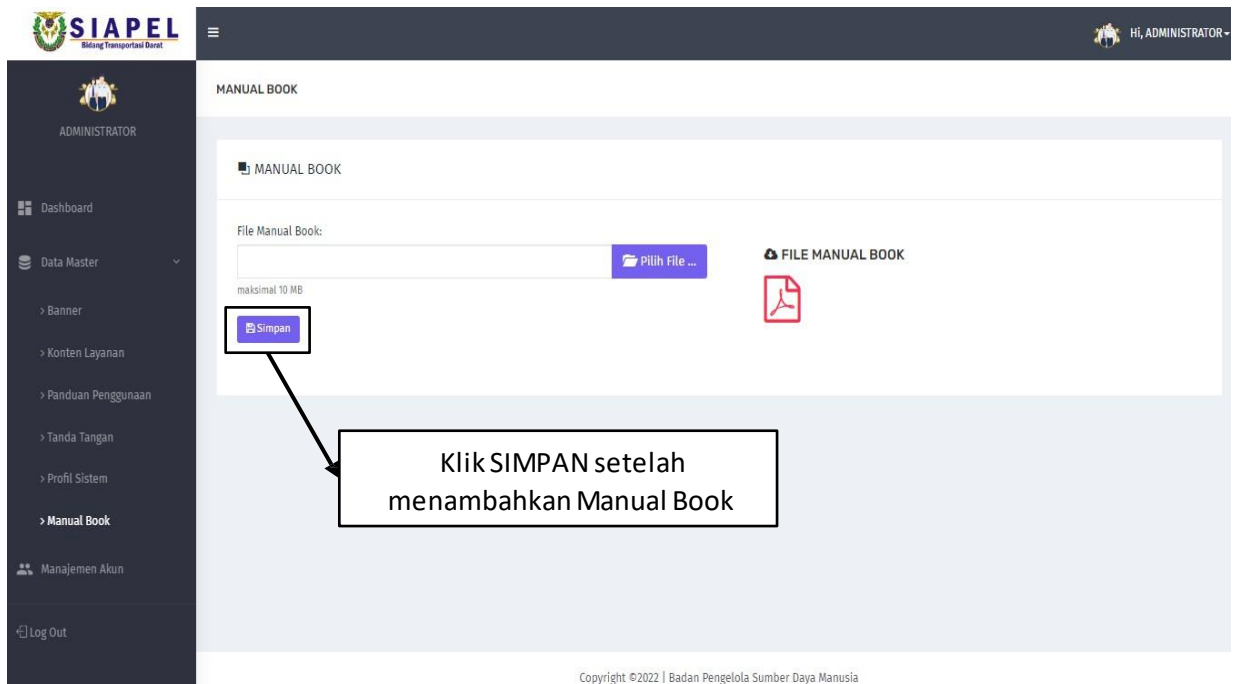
SIAPEL
Bidang Transportasi Darat

Hi, ADMINISTRATOR

ADMINISTRATOR

Dashboard
Data Master
> Banner
> Konten Layanan
> Panduan Penggunaan
> Tanda Tangan
> Profil Sistem
> Manual Book
Manajemen Akun
Log Out

MANUAL BOOK

MANUAL BOOK

File Manual Book:
Pilih File ...
maksimal 10 MB
Simpan

FILE MANUAL BOOK

Klik SIMPAN setelah menambahkan Manual Book

Copyright ©2022 | Badan Pengelola Sumber Daya Manusia